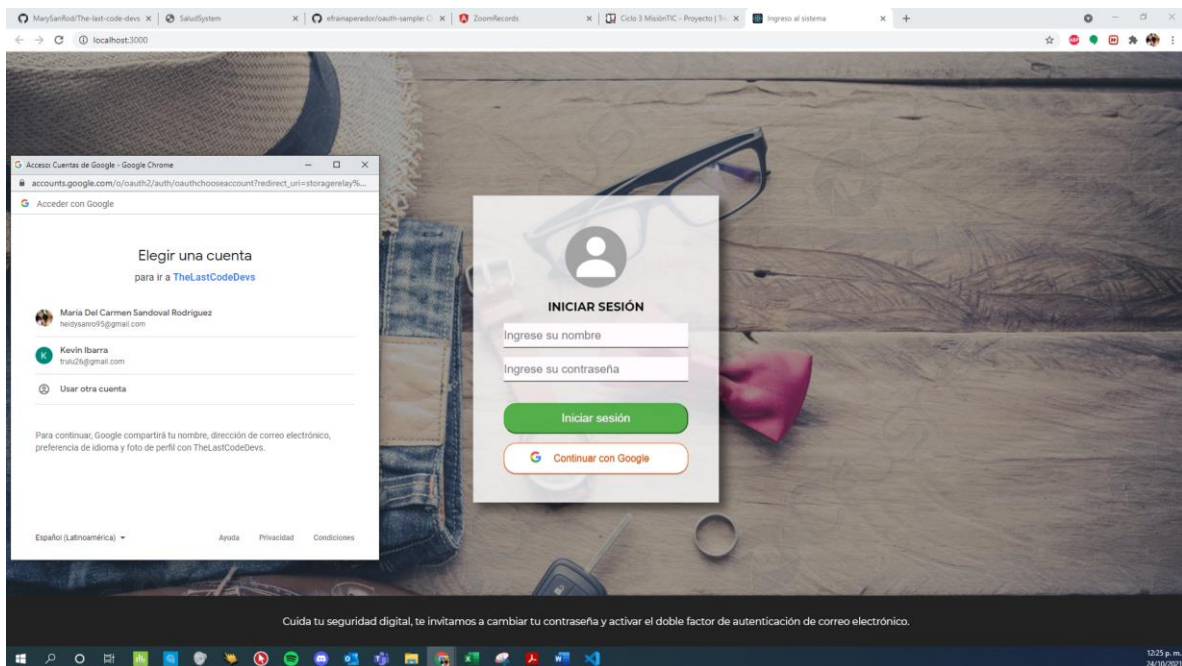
MarySanRod/The-last-code-devs × | SaludSystem × | efrainaperador/oauth-sample: C × | ZoomRecords × | Ciclo 3 MisiónTIC - Proyecto | Te × | Ingreso al sistema × | +

localhost:3000

Acceso: Cuentas de Google - Google Chrome

accounts.google.com/o/oauth2/auth/oauthchooseaccount?redirect_uri=storagerelay%...

Acceder con Google

Elegir una cuenta

para ir a TheLastCodeDevs

María Del Carmen Sandoval Rodríguez
heidysanro95@gmail.com

Kevin Ibarra
frulu26@gmail.com

Usar otra cuenta

Para continuar, Google compartirá tu nombre, dirección de correo electrónico, preferencia de idioma y foto de perfil con TheLastCodeDevs.

Español (Latinoamérica)

Ayuda Privacidad Condiciones

INICIAR SESIÓN

Ingrese su nombre

Ingrese su contraseña

Iniciar sesión

Continuar con Google

Cuida tu seguridad digital, te invitamos a cambiar tu contraseña y activar el doble factor de autenticación de correo electrónico.

12:25 p. m.
24/10/2021